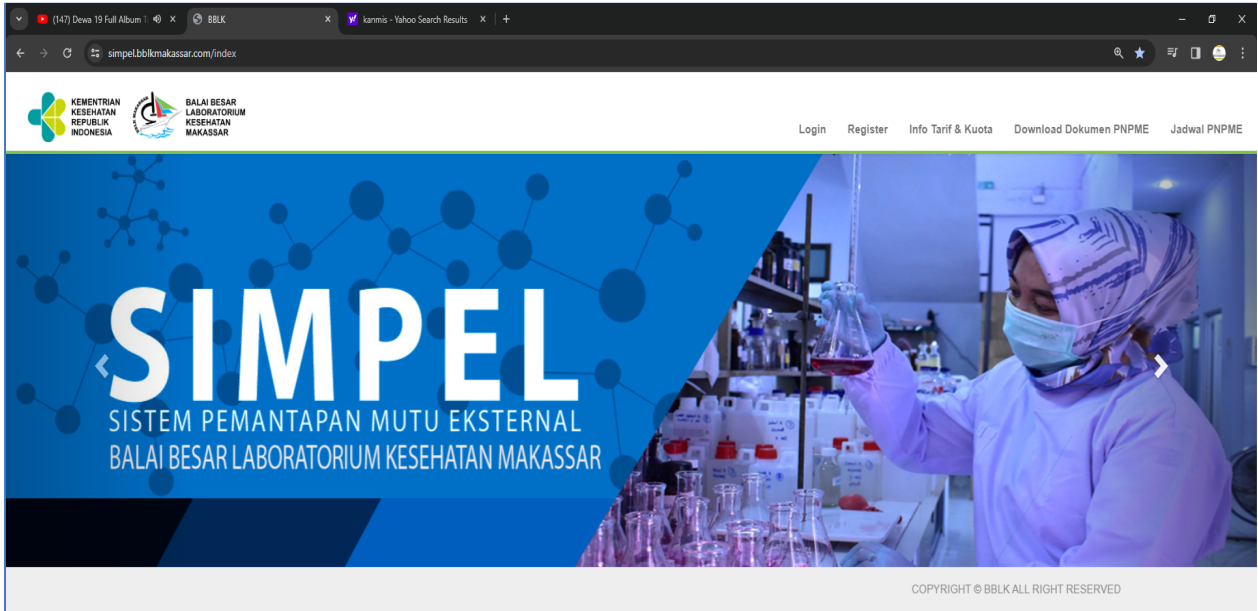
(147) Dewa 19 Full Album T
BBLK
kanmis - Yahoo Search Results
simpel.bblkmakassar.com/index

KEMENTRIAN KESEHATAN REPUBLIK INDONESIA
BALAI BESAR LABORATORIUM KESEHATAN MAKASSAR

Login Register Info Tarif & Kuota Download Dokumen PNPME Jadwal PNPME

SIMPEL
SISTEM PEMANTAPAN MUTU EKSTERNAL
BALAI BESAR LABORATORIUM KESEHATAN MAKASSAR

COPYRIGHT © BBLK ALL RIGHT RESERVED